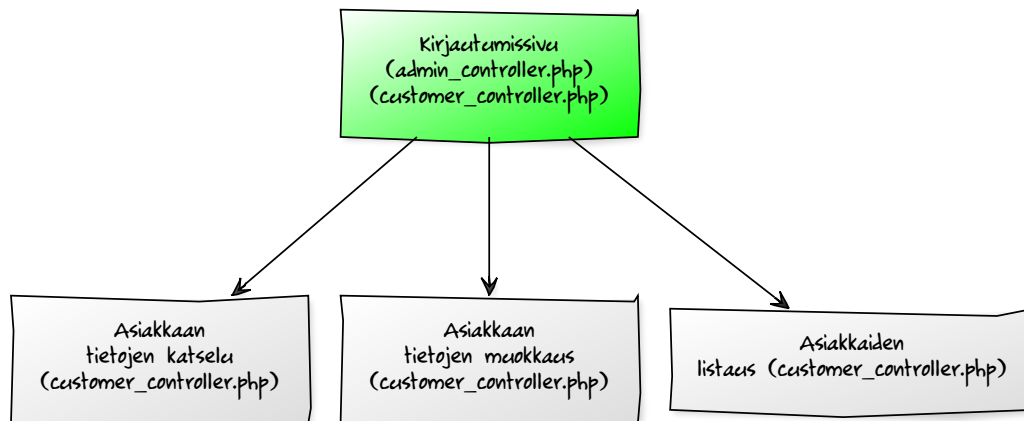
Kirjautumissivu
(admin_controller.php)
(customer_controller.php)

Asiakkaan
tietojen katselu
(customer_controller.php)

Asiakkaan
tietojen muokkaus
(customer_controller.php)

Asiakkaiden
listaus (customer_controller.php)